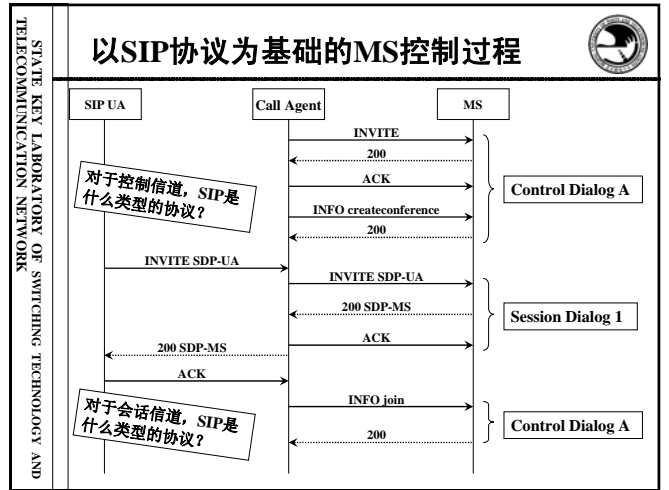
STATE KEY LABORATORY OF SWITCHING TECHNOLOGY AND TELECOMMUNICATION NETWORK

以SIP协议为基础的MS控制过程

SIP UA

Call Agent

MS

INVITE

200

ACK

INFO createconference

200

Control Dialog A

对于控制信道，SIP是什么类型的协议？

INVITE SDP-UA

INVITE SDP-UA

200 SDP-MS

ACK

Session Dialog 1

200 SDP-MS

ACK

INFO join

200

Control Dialog A

对于会话信道，SIP是什么类型的协议？